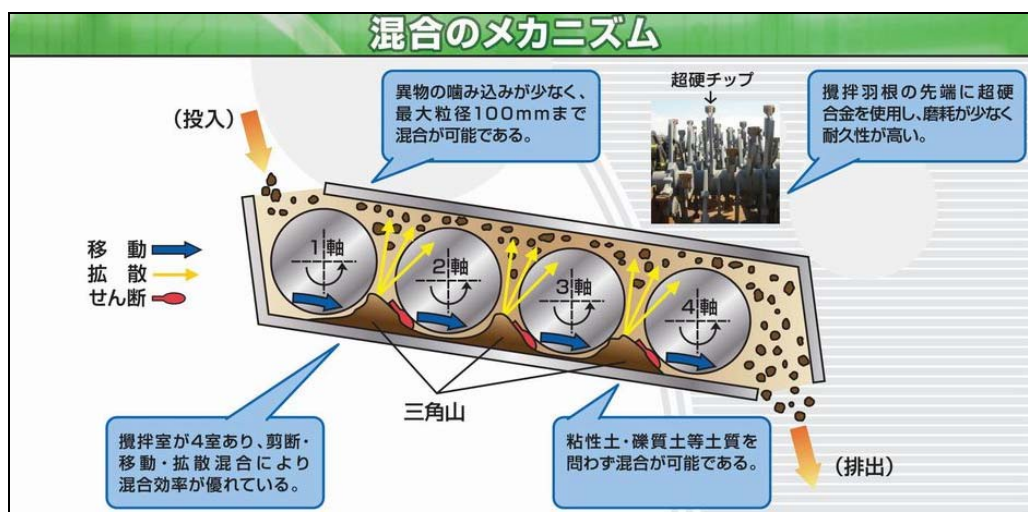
混合のメカニズム

（投入）

異物の噛み込みが少なく、最大粒径100mmまで混合が可能である。

超硬チップ

攪拌羽根の先端に超硬合金を使用し、磨耗が少なく耐久性が高い。

移　動
拡　散
せん断

1軸
2軸
3軸
4軸

三角山

攪拌室が4室あり、剪断・移動・拡散混合により混合効率が優れている。

粘性土・礫質土等土質を問わず混合が可能である。

（排出）